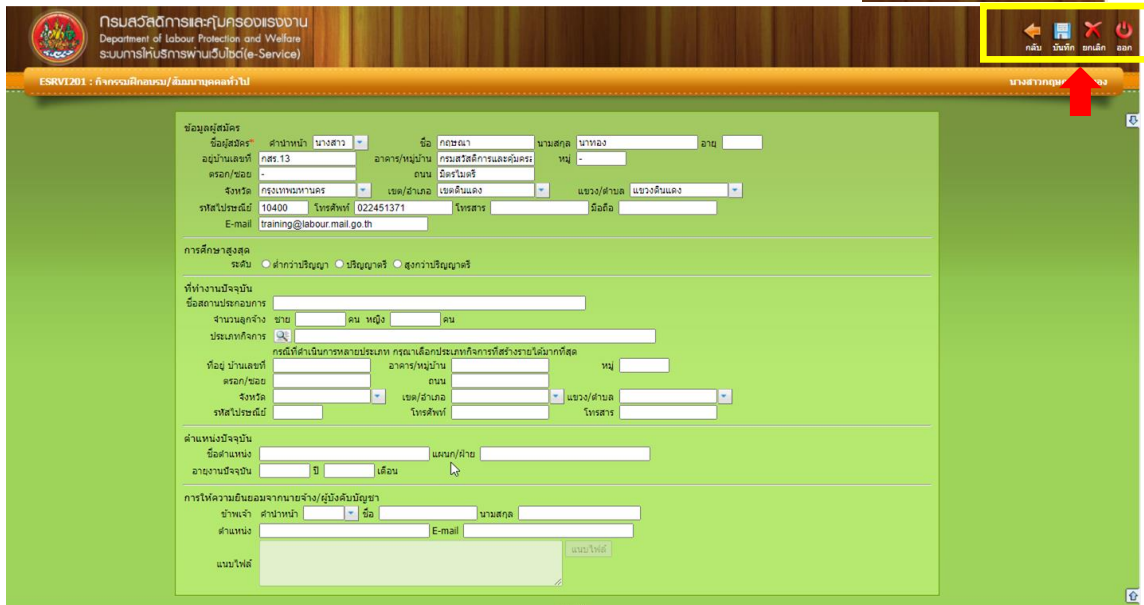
กรมสวัสดิการและคุ้มครองแรงงาน
Department of Labour Protection and Welfare
ระบบการให้บริการผ่านเว็บไซต์(e-Service)

กลับ บันทึก ยกเลิก ออก

ESRVI201 : กิจกรรมฝึกอบรม/สัมมนาบุคคลทั่วไป

นางสาวกฤษ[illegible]อง

ข้อมูลผู้สมัคร
ชื่อผู้สมัคร* คำนำหน้า นางสาว ชื่อ กฤษณา นามสกุล นาทอง อายุ
อยู่บ้านเลขที่ กสร.13 อาคาร/หมู่บ้าน กรมสวัสดิการและคุ้มครอ หมู่ -
ตรอก/ซอย - ถนน มิตรไมตรี
จังหวัด กรุงเทพมหานคร เขต/อำเภอ เขตดินแดง แขวง/ตำบล แขวงดินแดง
รหัสไปรษณีย์ 10400 โทรศัพท์ 022451371 โทรสาร มือถือ
E-mail training@labour.mail.go.th

การศึกษาสูงสุด
ระดับ ต่ำกว่าปริญญา ปริญญาตรี สูงกว่าปริญญาตรี

ที่ทำงานปัจจุบัน
ชื่อสถานประกอบการ
จำนวนลูกจ้าง ชาย คน หญิง คน
ประเภทกิจการ
กรณีที่ดำเนินการหลายประเภท กรุณาเลือกประเภทกิจการที่สร้างรายได้มากที่สุด
ที่อยู่ บ้านเลขที่ อาคาร/หมู่บ้าน หมู่
ตรอก/ซอย ถนน
จังหวัด เขต/อำเภอ แขวง/ตำบล
รหัสไปรษณีย์ โทรศัพท์ โทรสาร

ตำแหน่งปัจจุบัน
ชื่อตำแหน่ง แผนก/ฝ่าย
อายุงานปัจจุบัน ปี เดือน

การให้ความยินยอมจากนายจ้าง/ผู้บังคับบัญชา
ข้าพเจ้า คำนำหน้า ชื่อ นามสกุล
ตำแหน่ง E-mail
แนบไฟล์ แนบไฟล์